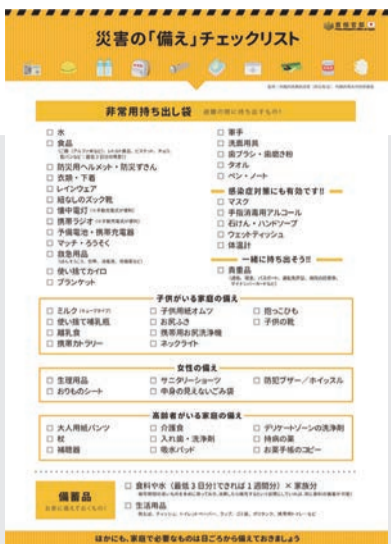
災害の「備え」チェックリスト

非常用持ち出し袋 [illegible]

□ 水
□ 食品
□ 防災用ヘルメット・防災ずきん
□ 衣類・下着
□ レインウェア
□ 紐なしのズック靴
□ 懐中電灯
□ 携帯ラジオ
□ 予備電池・携帯充電器
□ マッチ・ろうそく
□ 救急用品
□ 使い捨てカイロ
□ ブランケット
□ 軍手
□ 洗面用具
□ 歯ブラシ・歯磨き粉
□ タオル
□ ペン・ノート

感染症対策にも有効です!!
□ マスク
□ 手指消毒用アルコール
□ 石けん・ハンドソープ
□ ウェットティッシュ
□ 体温計

一緒に持ち出そう!!
□ 貴重品

子供がいる家庭の備え
□ ミルク
□ 使い捨て哺乳瓶
□ 離乳食
□ 携帯カトラリー
□ 子供用紙オムツ
□ おしりふき
□ 携帯用お尻洗浄機
□ ネックライト
□ 抱っこひも
□ 子供の靴

女性の備え
□ 生理用品
□ おりものシート
□ サニタリーショーツ
□ 中身の見えないごみ袋
□ 防犯ブザー／ホイッスル

高齢者がいる家庭の備え
□ 大人用紙パンツ
□ 杖
□ 補聴器
□ 介護食
□ 入れ歯・洗浄剤
□ 吸水パッド
□ デリケートゾーンの洗浄剤
□ 持病の薬
□ お薬手帳のコピー

備蓄品
□ 食料や水（最低3日分できれば1週間分）× 家族分
□ 生活用品

ほかにも、家庭で必要なものは日ごろから備えておきましょう